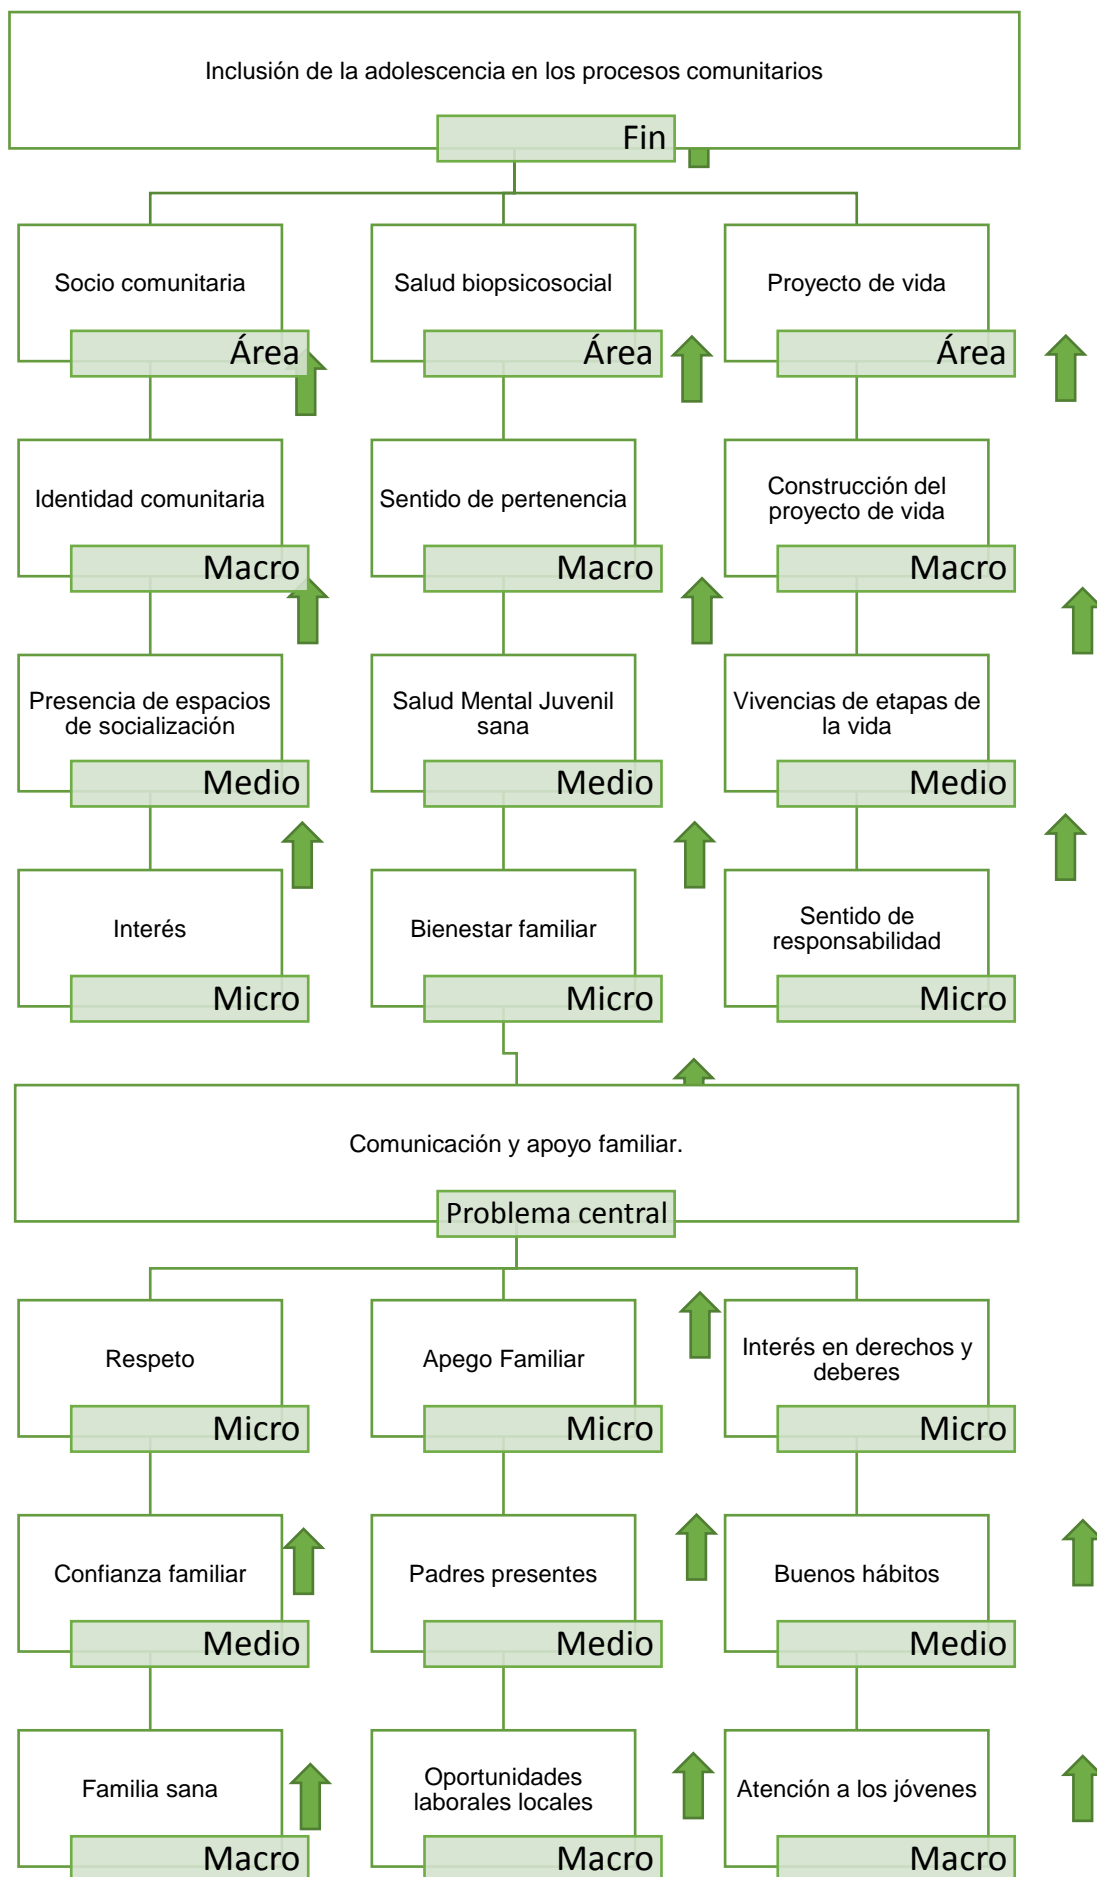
Inclusión de la adolescencia en los procesos comunitarios

Fin

Socio comunitaria

Área

Salud biopsicosocial

Área

Proyecto de vida

Área

Identidad comunitaria

Macro

Sentido de pertenencia

Macro

Construcción del proyecto de vida

Macro

Presencia de espacios de socialización

Medio

Salud Mental Juvenil sana

Medio

Vivencias de etapas de la vida

Medio

Interés

Micro

Bienestar familiar

Micro

Sentido de responsabilidad

Micro

Comunicación y apoyo familiar.

Problema central

Respeto

Micro

Apego Familiar

Micro

Interés en derechos y deberes

Micro

Confianza familiar

Medio

Padres presentes

Medio

Buenos hábitos

Medio

Familia sana

Macro

Oportunidades laborales locales

Macro

Atención a los jóvenes

Macro